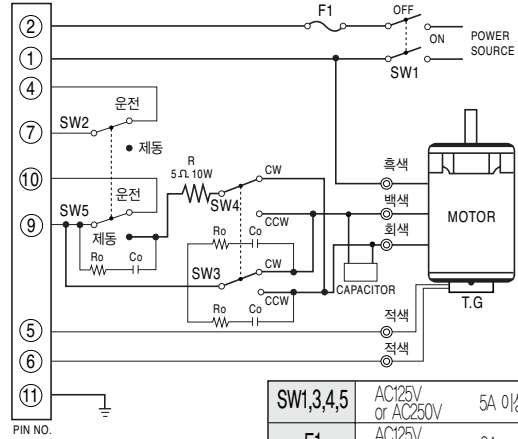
②
①
④
⑦
⑩
⑨
⑤
⑥
⑪
PIN NO.

F1
OFF
ON
POWER SOURCE
SW1

SW2
운전
제동
운전
SW5
제동
R
5Ω 10W
SW4
CW
CCW
Ro
Co
Ro
Co
SW3
CW
CCW
Ro
Co

흑색
백색
회색
MOTOR
CAPACITOR
T.G
적색
적색

| SW1,3,4,5 | AC125V or AC250V | 5A 이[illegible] |
|---|---|---|
| F1 | AC125V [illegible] | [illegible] |